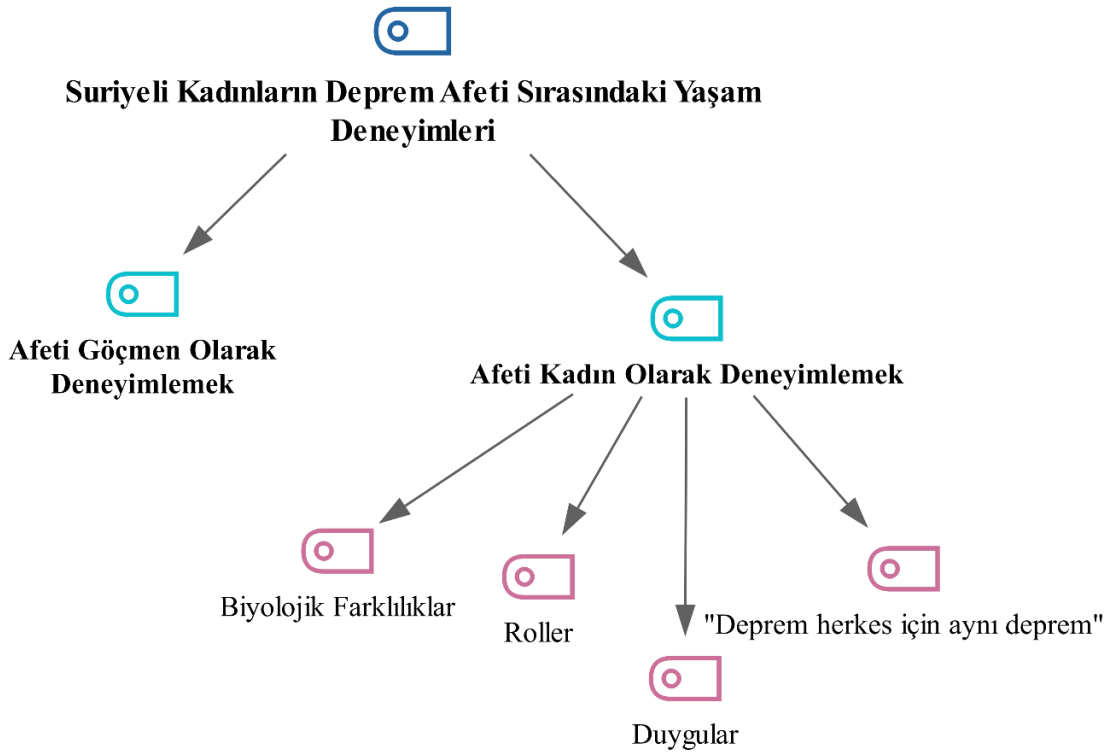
Suriyeli Kadınların Deprem Afeti Sırasındaki Yaşam Deneyimleri

Afeti Göçmen Olarak Deneyimlemek

Afeti Kadın Olarak Deneyimlemek

Biyolojik Farklılıklar

Roller

"Deprem herkes için aynı deprem"

Duygular